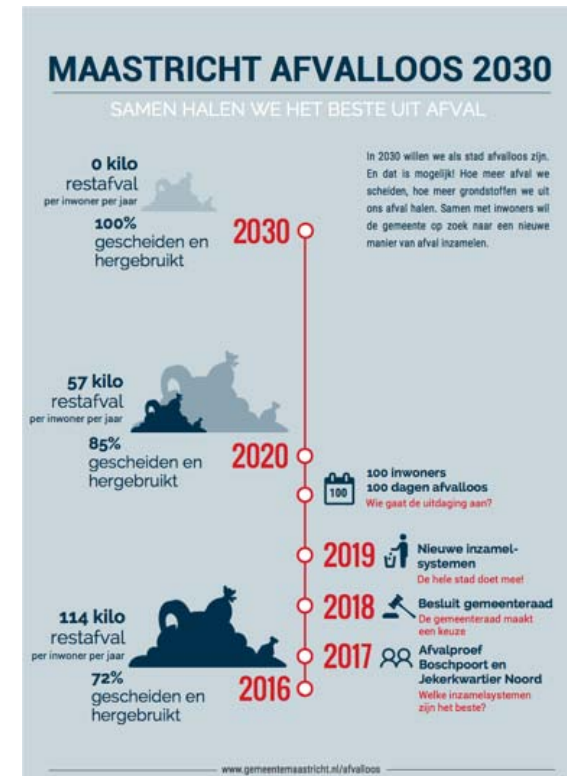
MAASTRICHT AFVALLOOS 2030

SAMEN HALEN WE HET BESTE UIT AFVAL

0 kilo
restafval
per inwoner per jaar

100%
gescheiden en hergebruikt

2030

In 2030 willen we als stad afvalloos zijn. En dat is mogelijk! Hoe meer afval we scheiden, hoe meer grondstoffen we uit ons afval halen. Samen met inwoners wil de gemeente op zoek naar een nieuwe manier van afval inzamelen.

57 kilo
restafval
per inwoner per jaar

85%
gescheiden en hergebruikt

2020

100

100 inwoners
100 dagen afvalloos
Wie gaat de uitdaging aan?

2019

Nieuwe inzamelsystemen
De hele stad doet mee!

2018

Besluit gemeenteraad
De gemeenteraad maakt een keuze

114 kilo
restafval
per inwoner per jaar

2017

Afvalproef Boschpoort en Jekerkwartier Noord
Welke inzamelsystemen zijn het beste?

72%
gescheiden en hergebruikt

2016

www.gemeentemaastricht.nl/afvalloos